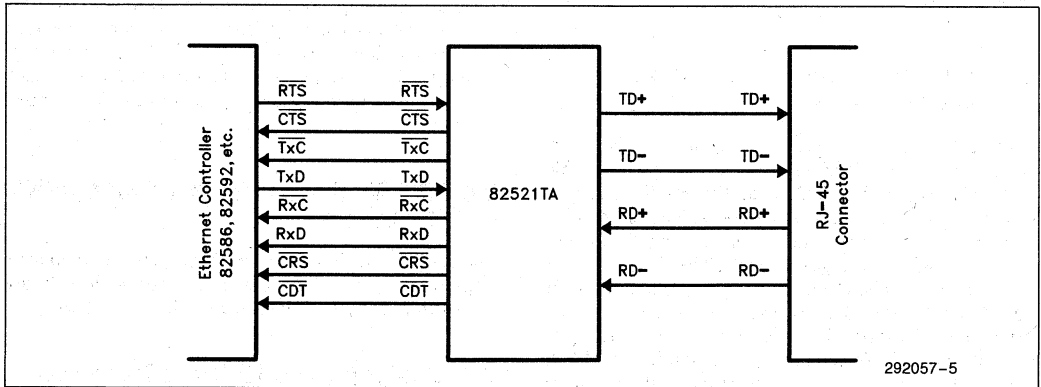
Ethernet Controller 82586, 82592, etc.

$\overline{RTS}$ $\overline{RTS}$
$\overline{CTS}$ $\overline{CTS}$
$\overline{TxC}$ $\overline{TxC}$
TxD TxD
$\overline{RxC}$ $\overline{RxC}$
RxD RxD
$\overline{CRS}$ $\overline{CRS}$
$\overline{CDT}$ $\overline{CDT}$

82521TA

TD+ TD+
TD− TD−
RD+ RD+
RD− RD−

RJ-45 Connector

292057-5